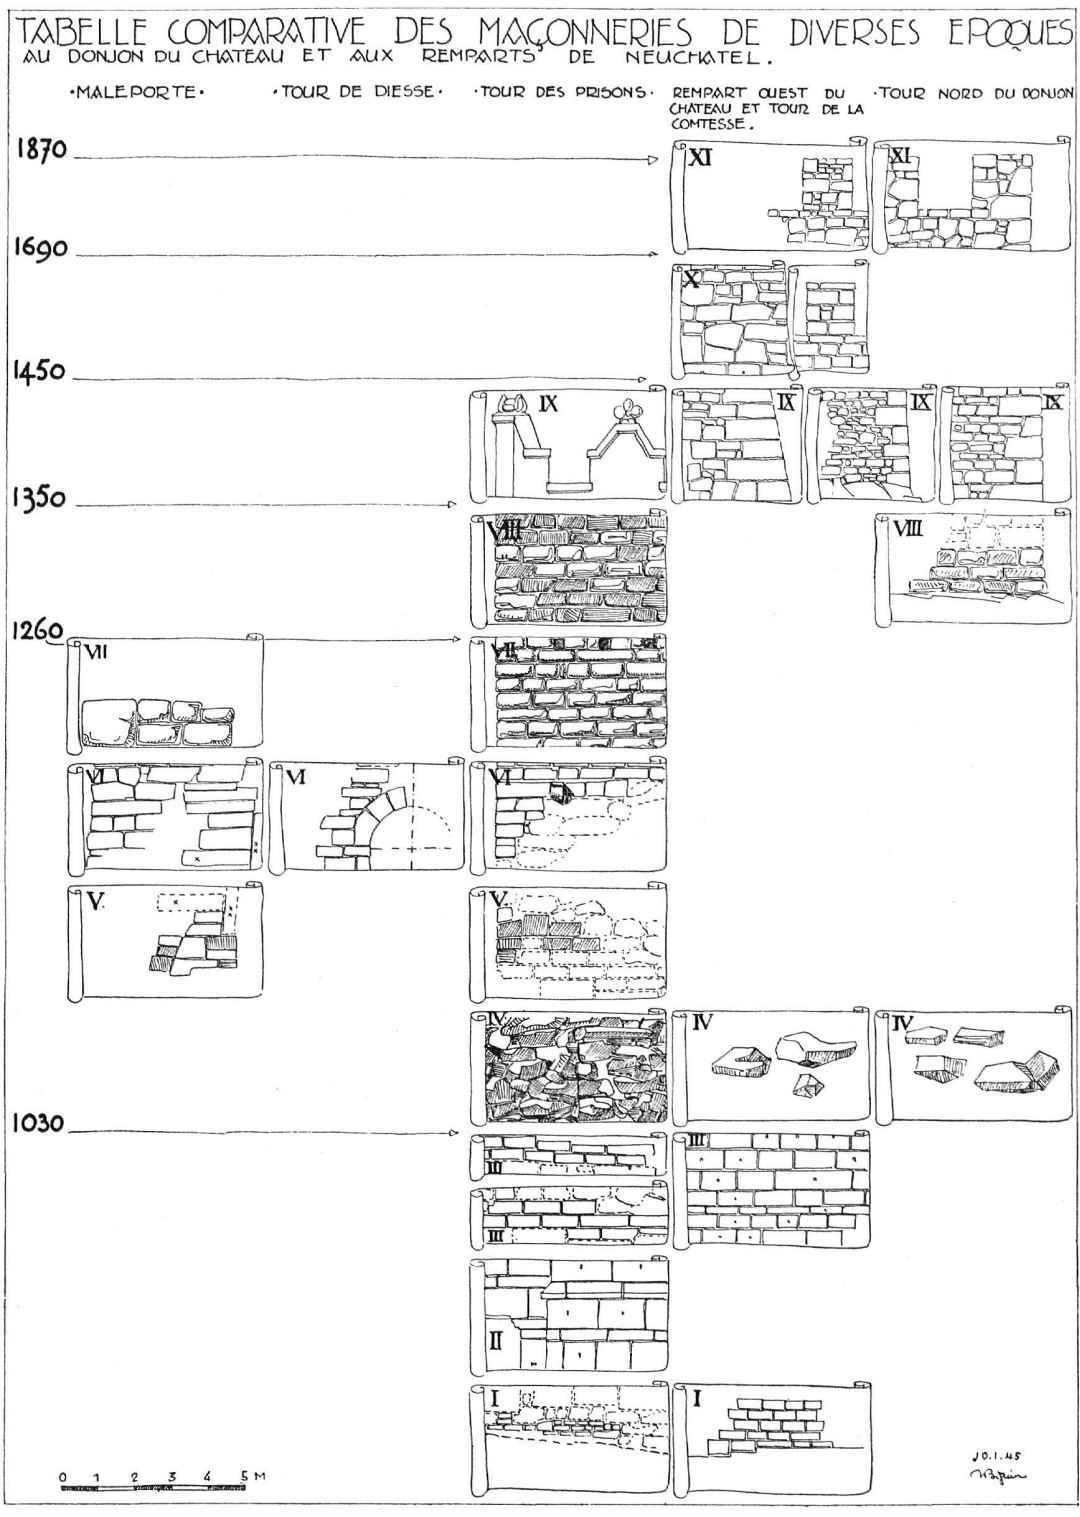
TABELLE COMPARATIVE DES MAÇONNERIES DE DIVERSES EPOQUES
AU DONJON DU CHATEAU ET AUX REMPARTS DE NEUCHATEL.

·MALEPORTE· ·TOUR DE DIESSE· ·TOUR DES PRISONS· REMPART OUEST DU CHATEAU ET TOUR DE LA COMTESSE. ·TOUR NORD DU DONJON

1870

XI XI

1690

X

1450

IX IX IX IX

1350

VIII VIII

1260

VII VII

VI VI VI

V V

IV IV IV

1030

III III III

II

I I

0 1 2 3 4 5 M

10.1.45
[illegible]